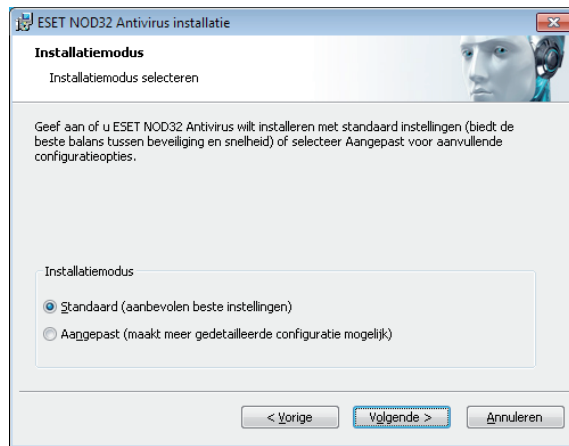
ESET NOD32 Antivirus installatie

Installatiemodus

Installatiemodus selecteren

Geef aan of u ESET NOD32 Antivirus wilt installeren met standaard instellingen (biedt de beste balans tussen beveiliging en snelheid) of selecteer Aangepast voor aanvullende configuratieopties.

Installatiemodus

Standaard (aanbevolen beste instellingen)

Aangepast (maakt meer gedetailleerde configuratie mogelijk)

< Vorige

Volgende >

Annuleren